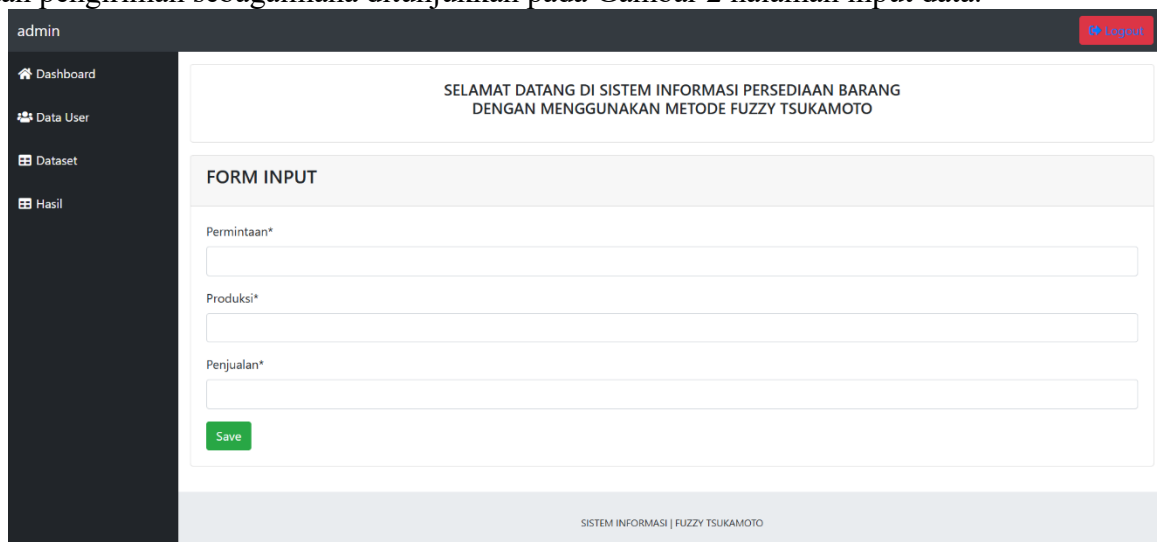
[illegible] pengiriman sebagaimana ditunjukkan pada Gambar 2 halaman input data.

admin

Logout

Dashboard

Data User

Dataset

Hasil

SELAMAT DATANG DI SISTEM INFORMASI PERSEDIAAN BARANG
DENGAN MENGGUNAKAN METODE FUZZY TSUKAMOTO

FORM INPUT

Permintaan*

Produksi*

Penjualan*

Save

SISTEM INFORMASI | FUZZY TSUKAMOTO